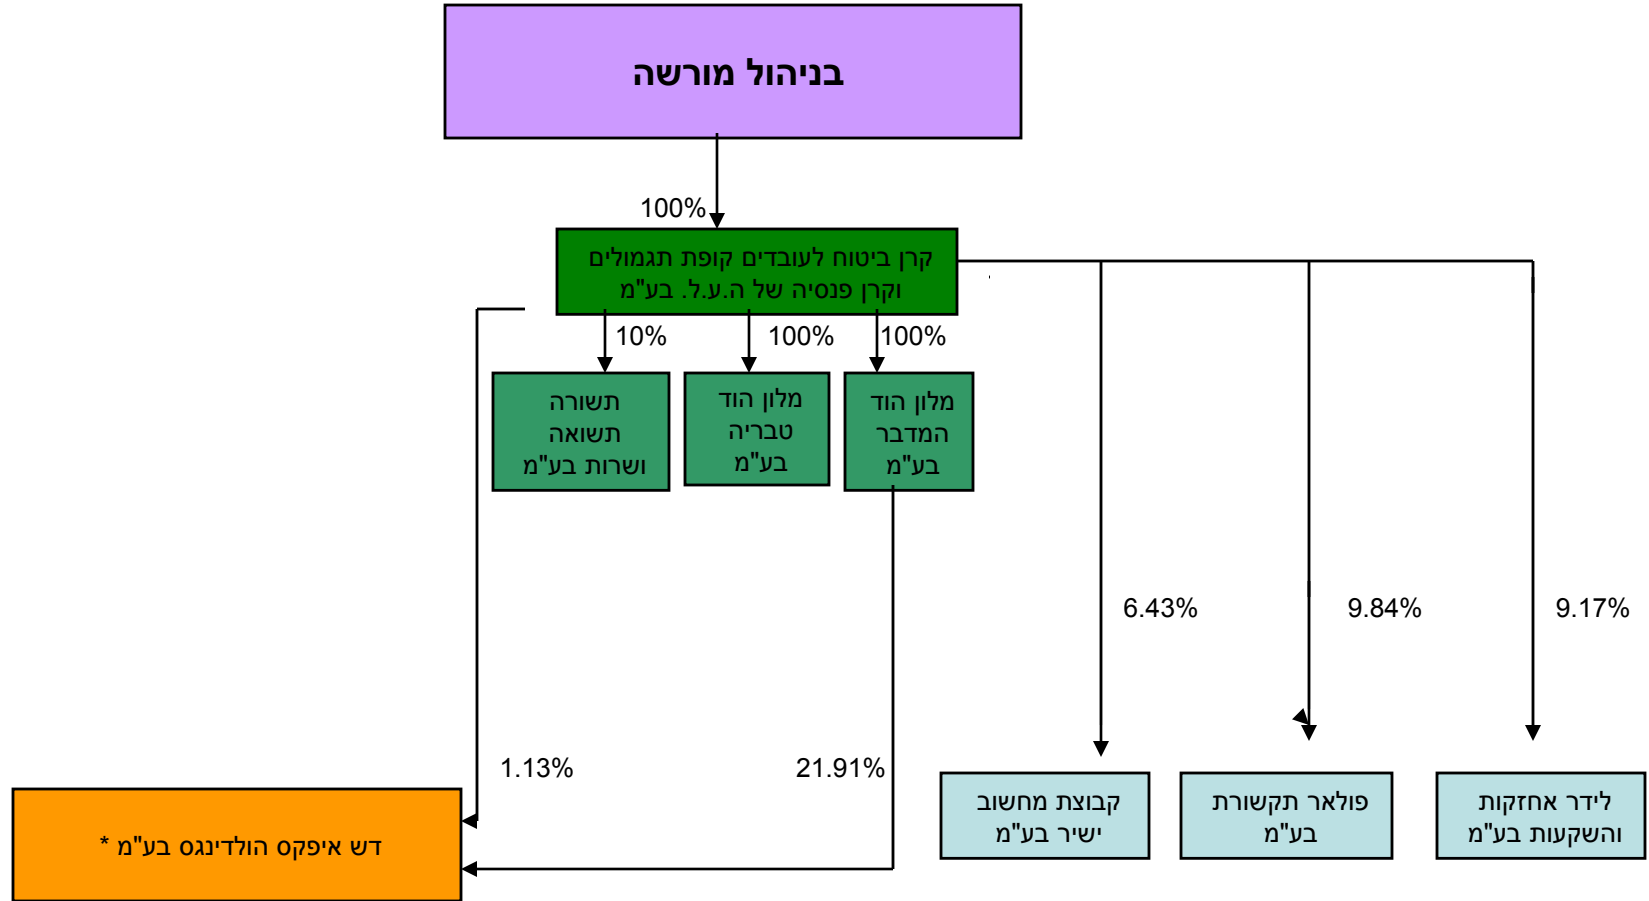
בניהול מורשה

100%

קרן ביטוח לעובדים קופת תגמולים וקרן פנסיה של ה.ע.ל. בע"מ

10%

100%

100%

תשורה תשואה ושרות בע"מ

מלון הוד טבריה בע"מ

מלון הוד המדבר בע"מ

6.43%

9.84%

9.17%

1.13%

21.91%

דש איפקס הולדינגס בע"מ *

קבוצת מחשוב ישיר בע"מ

פולאר תקשורת בע"מ

לידר אחזקות והשקעות בע"מ